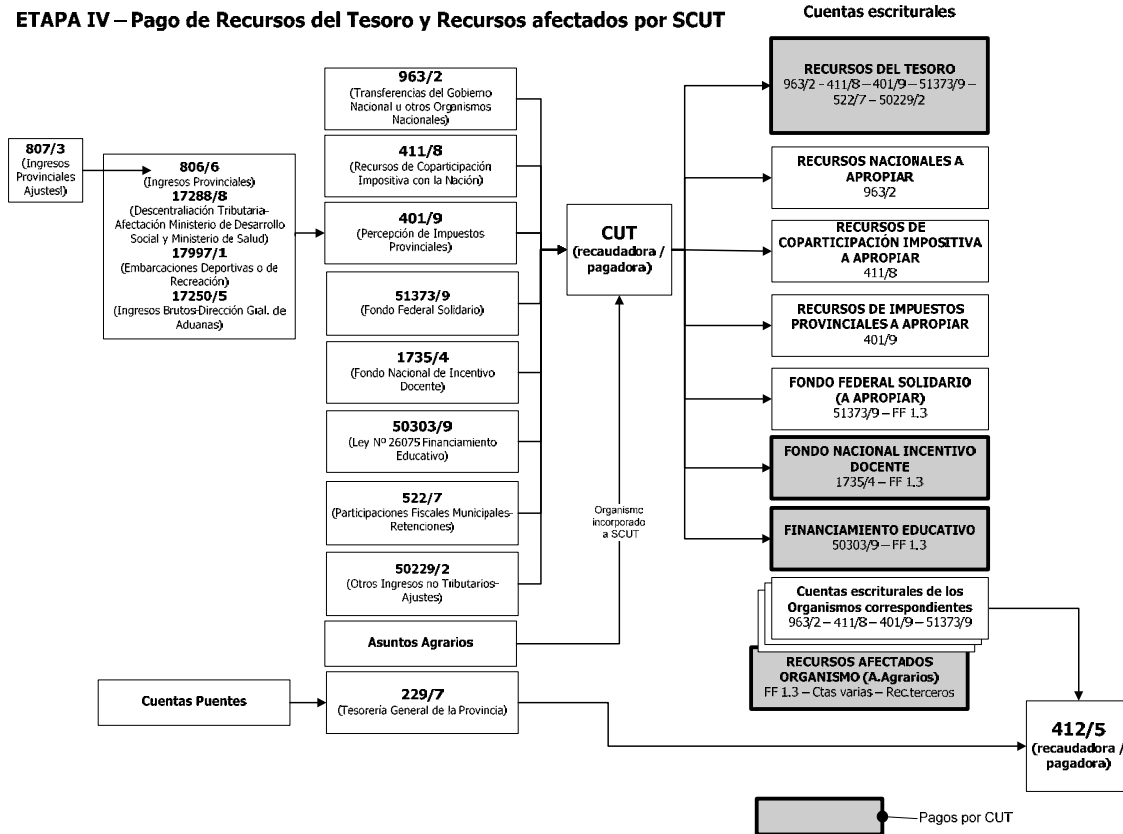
ETAPA IV – Pago de Recursos del Tesoro y Recursos afectados por SCUT

Cuentas escriturales

807/3
(Ingresos Provinciales Ajustesl)

806/6
(Ingresos Provinciales)
17288/8
(Descentraliación Tributaria-Afectación Ministerio de Desarrollo Social y Ministerio de Salud)
17997/1
(Embarcaciones Deportivas o de Recreación)
17250/5
(Ingresos Brutos-Dirección Gral. de Aduanas)

963/2
(Transferencias del Gobierno Nacional u otros Organismos Nacionales)

411/8
(Recursos de Coparticipación Impositiva con la Nación)

401/9
(Percepción de Impuestos Provinciales)

51373/9
(Fondo Federal Solidario)

1735/4
(Fondo Nacional de Incentivo Docente)

50303/9
(Ley Nº 26075 Financiamiento Educativo)

522/7
(Participaciones Fiscales Municipales-Retenciones)

50229/2
(Otros Ingresos no Tributarios-Ajustes)

Asuntos Agrarios

CUT
(recaudadora / pagadora)

Organismo incorporado a SCUT

RECURSOS DEL TESORO
963/2 - 411/8 – 401/9 – 51373/9 – 522/7 – 50229/2

RECURSOS NACIONALES A APROPIAR
963/2

RECURSOS DE COPARTICIPACIÓN IMPOSITIVA A APROPIAR
411/8

RECURSOS DE IMPUESTOS PROVINCIALES A APROPIAR
401/9

FONDO FEDERAL SOLIDARIO (A APROPIAR)
51373/9 – FF 1.3

FONDO NACIONAL INCENTIVO DOCENTE
1735/4 – FF 1.3

FINANCIAMIENTO EDUCATIVO
50303/9 – FF 1.3

Cuentas escriturales de los Organismos correspondientes
963/2 – 411/8 – 401/9 – 51373/9

RECURSOS AFECTADOS ORGANISMO (A.Agrarios)
FF 1.3 – Ctas varias – Rec.terceros

Cuentas Puentes

229/7
(Tesorería General de la Provincia)

412/5
(recaudadora / pagadora)

Pagos por CUT